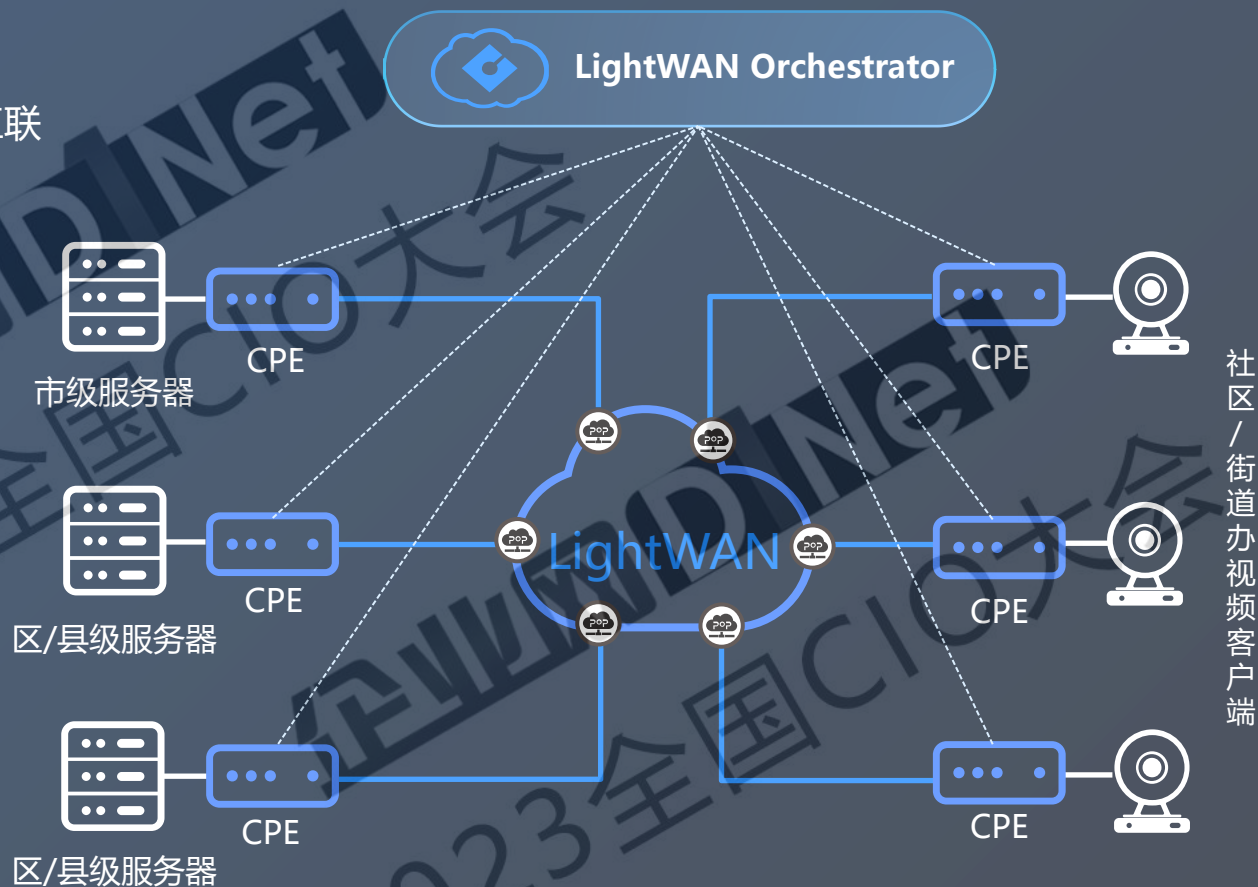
LightWAN Orchestrator

联

CPE
市级服务器

CPE
区/县级服务器

CPE
区/县级服务器

POP
POP
POP
POP
POP
POP

LightWAN

CPE
CPE
CPE

社区/街道办视频客户端

DINet
全国CIO大会
企业网D1Net
2023全国CIO大会
D1Net
CIO大会